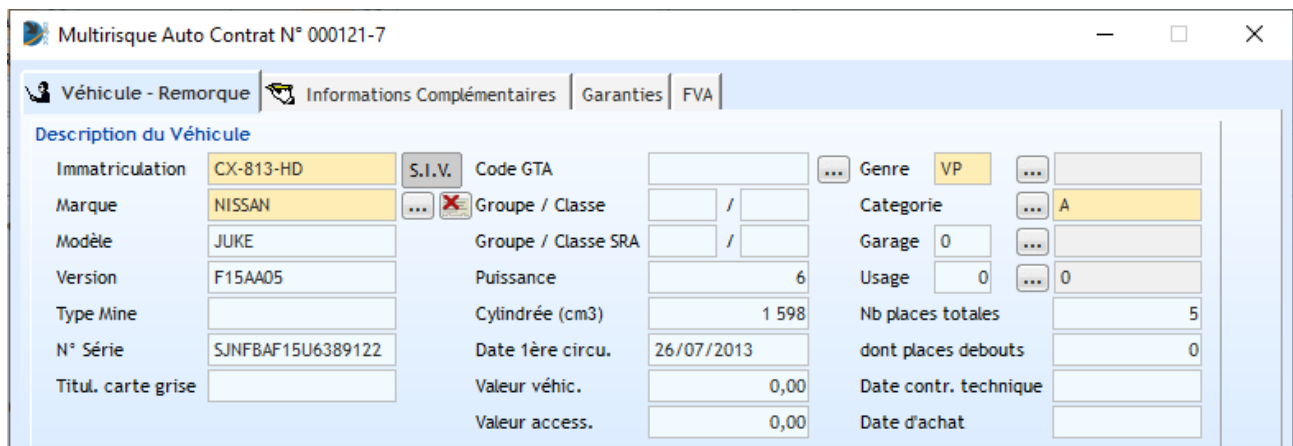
Multirisque Auto Contrat N° 000121-7

Véhicule - Remorque | Informations Complémentaires | Garanties | FVA

Description du Véhicule

Immatriculation CX-813-HD S.I.V.
Marque NISSAN ...
Modèle JUKE
Version F15AA05
Type Mine
N° Série SJNFBAF15U6389122
Titul. carte grise

Code GTA ...
Groupe / Classe /
Groupe / Classe SRA /
Puissance 6
Cylindrée (cm3) 1 598
Date 1ère circu. 26/07/2013
Valeur véhic. 0,00
Valeur access. 0,00

Genre VP ...
Categorie ... A
Garage 0 ...
Usage 0 ... 0
Nb places totales 5
dont places debouts 0
Date contr. technique
Date d'achat